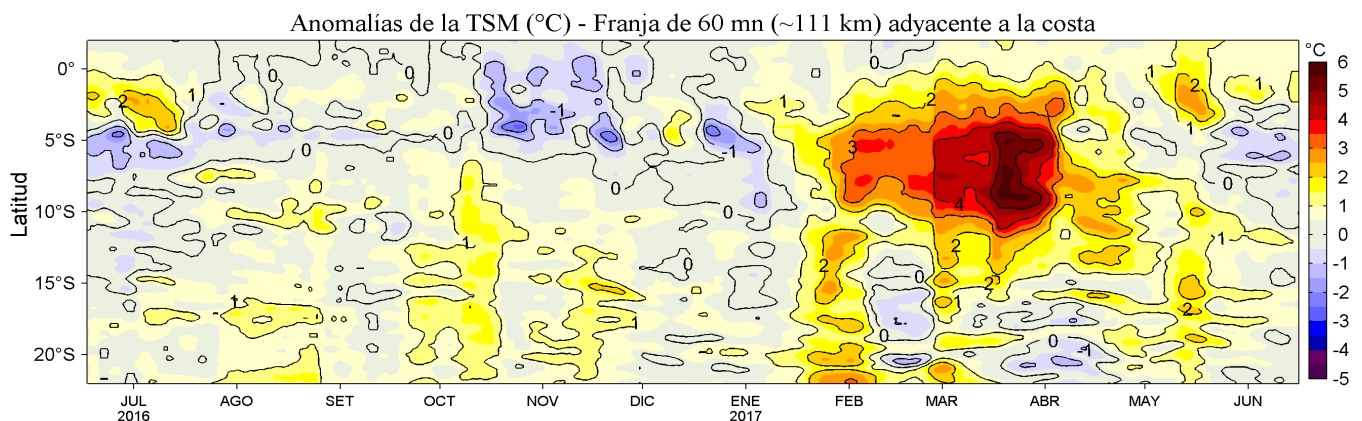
Anomalías de la TSM (°C) - Franja de 60 mn (~111 km) adyacente a la costa

Latitud

0°
5°S
10°S
15°S
20°S

JUL 2016
AGO
SET
OCT
NOV
DIC
ENE 2017
FEB
MAR
ABR
MAY
JUN

°C
6
5
4
3
2
1
0
-1
-2
-3
-4
-5

2
1
0
0
0
1
-1
-1
0
0
1
0
0
1
1
1
1
0
0
1
1
2
3
4
2
2
2
0
1
0
2
1
1
0
1
2
-1
0
2
1